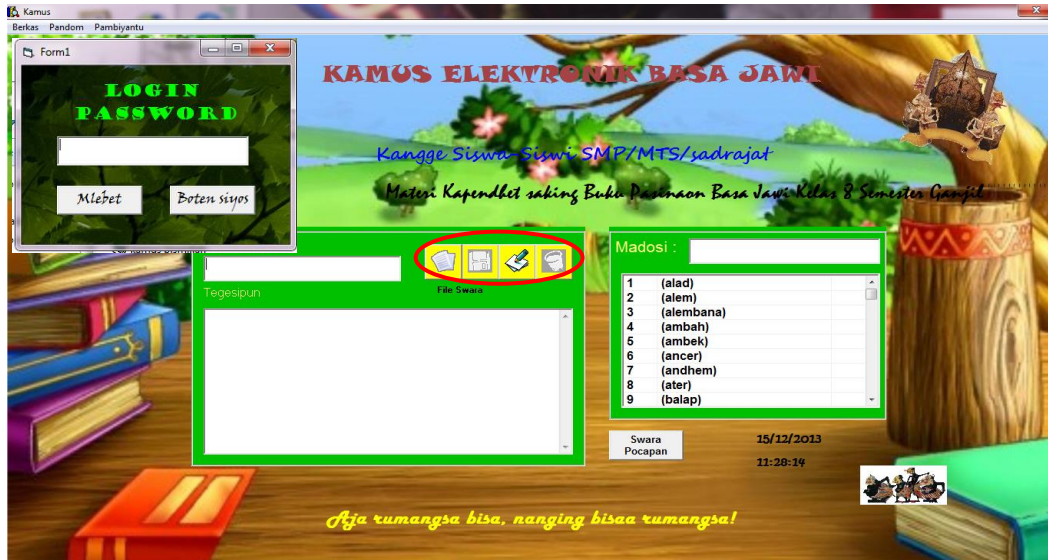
Kamus
Berkas Pandom Pambiyantu

Form1

LOGIN PASSWORD

Mlebet
Boten siyos

KAMUS ELEKTRONIK BASA JAWI

Kangge Siswa-Siswi SMP/MTS/sadrajat

Materi Kapendhet saking Buku Pasinaon Basa Jawi Kelas 8 Semester Ganjil

Tegesipun

File Swara

Madosi :

| | |
|---|---|
| 1 | (alad) |
| 2 | (alem) |
| 3 | (alembana) |
| 4 | (ambah) |
| 5 | (ambek) |
| 6 | (ancer) |
| 7 | (andhem) |
| 8 | (ater) |
| 9 | (balap) |

Swara Pocapan

15/12/2013

11:28:14

Aja rumangsa bisa, nanging bisaa rumangsa!